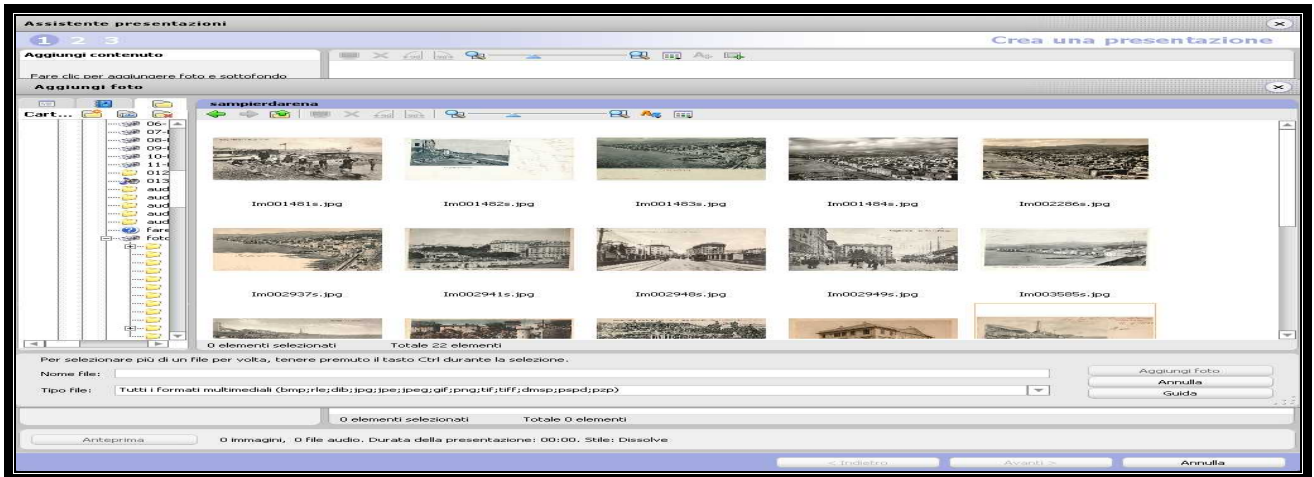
Assistente presentazioni

1 2 3

Crea una presentazione

Aggiungi contenuto

Fare clic per aggiungere foto e sottofondo

Aggiungi foto

Cart...

06-
07-
08-
09-
10-
11-
012
013
aud
aud
aud
aud
aud
fare
foto

sampierdarena

Im001481s.jpg

Im001482s.jpg

Im001483s.jpg

Im001484s.jpg

Im002286s.jpg

Im002937s.jpg

Im002941s.jpg

Im002948s.jpg

Im002949s.jpg

Im003585s.jpg

0 elementi selezionati

Totale 22 elementi

Per selezionare più di un file per volta, tenere premuto il tasto Ctrl durante la selezione.

Nome file:

Tipo file: Tutti i formati multimediali (bmp;rle;dib;jpg;jpe;jpeg;gif;png;tif;tiff;dmsp;pspd;pzp)

Aggiungi foto

Annulla

Guida

0 elementi selezionati

Totale 0 elementi

Anteprima

0 immagini, 0 file audio. Durata della presentazione: 00:00. Stile: Dissolve

< Indietro

Avanti >

Annulla